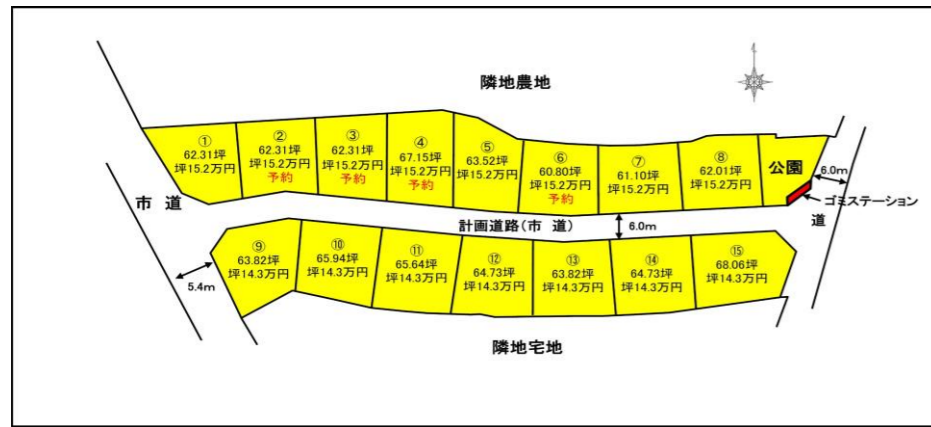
隣地農地

①
62.31坪
坪15.2万円

②
62.31坪
坪15.2万円
予約

③
62.31坪
坪15.2万円
予約

④
67.15坪
坪15.2万円
予約

⑤
63.52坪
坪15.2万円

⑥
60.80坪
坪15.2万円
予約

⑦
61.10坪
坪15.2万円

⑧
62.01坪
坪15.2万円

公園

6.0m

ゴミステーション

道

市 道

計画道路（市 道）

6.0m

5.4m

⑨
63.82坪
坪14.3万円

⑩
65.94坪
坪14.3万円

⑪
65.64坪
坪14.3万円

⑫
64.73坪
坪14.3万円

⑬
63.82坪
坪14.3万円

⑭
64.73坪
坪14.3万円

⑮
68.06坪
坪14.3万円

隣地宅地